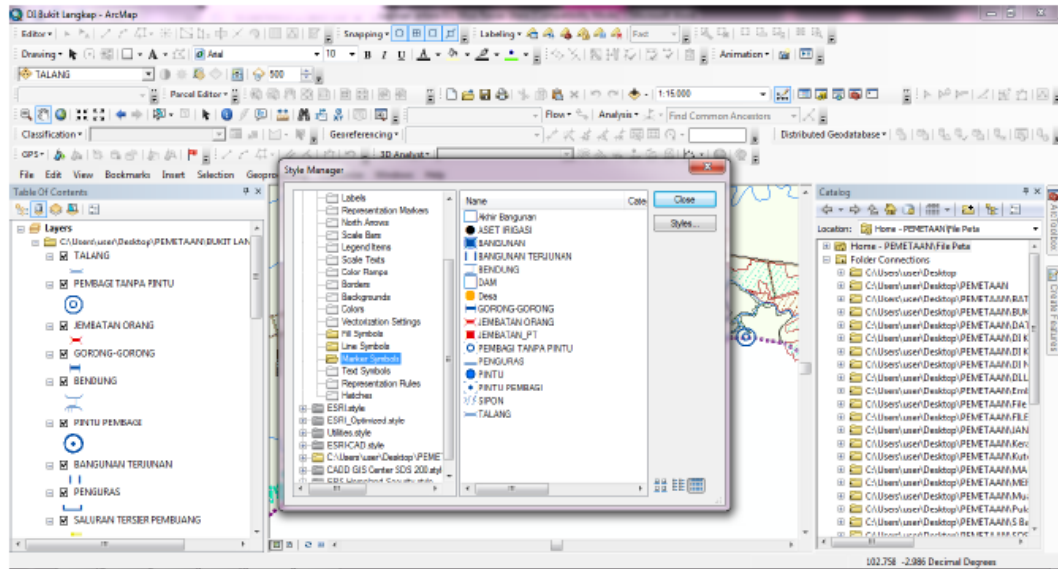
DI Bukit Langkap - ArcMap

Editor ▾ | Snapping ▾ | Labeling ▾ | Fast

Drawing ▾ | Arial | 10 | B I U | Animation ▾

TALANG | 500

Parcel Editor ▾ | 1:15.000

Flow ▾ | Analysis ▾ | Find Common Ancestors

Classification ▾ | Georeferencing ▾ | Distributed Geodatabase ▾

GPS ▾ | 3D Analyst ▾

File Edit View Bookmarks Insert Selection Geopro

Table Of Contents

Layers
C:\Users\user\Desktop\PEMETAAN\BUKIT LAN
TALANG
PEMBAGI TANPA PINTU
JEMBATAN ORANG
GORONG-GORONG
BENDUNG
PINTU PEMBAGI
BANGUNAN TERJUNAN
PENGURAS
SALURAN TERSIER PEMBUANG

Style Manager

Labels
Representation Markers
North Arrows
Scale Bars
Legend Items
Scale Texts
Color Ramps
Borders
Backgrounds
Colors
Vectorization Settings
Fill Symbols
Line Symbols
Marker Symbols
Text Symbols
Representation Rules
Hatches
ESRI.style
ESRI_Optimized.style
Utilities.style
ESRI-CAD.style
C:\Users\user\Desktop\PEMET
CADD GIS Center SDS 200.styl
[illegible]

| Name | Cate |
|---|---|
| Akhir Bangunan | |
| ASET IRIGASI | |
| BANGUNAN | |
| BANGUNAN TERJUNAN | |
| BENDUNG | |
| DAM | |
| Desa | |
| GORONG-GORONG | |
| JEMBATAN ORANG | |
| JEMBATAN_PT | |
| PEMBAGI TANPA PINTU | |
| PENGURAS | |
| PINTU | |
| PINTU PEMBAGI | |
| SIPON | |
| TALANG | |

Close
Styles...

Catalog
Location: Home - PEMETAAN\File Peta
Home - PEMETAAN\File Peta
Folder Connections
C:\Users\user\Desktop
C:\Users\user\Desktop\PEMETAAN
C:\Users\user\Desktop\PEMETAAN\BAT
C:\Users\user\Desktop\PEMETAAN\BUK
C:\Users\user\Desktop\PEMETAAN\DAT
C:\Users\user\Desktop\PEMETAAN\DI K
C:\Users\user\Desktop\PEMETAAN\DI K
C:\Users\user\Desktop\PEMETAAN\DI N
C:\Users\user\Desktop\PEMETAAN\DLL
C:\Users\user\Desktop\PEMETAAN\Emi
C:\Users\user\Desktop\PEMETAAN\File
C:\Users\user\Desktop\PEMETAAN\FILE
C:\Users\user\Desktop\PEMETAAN\JAN
C:\Users\user\Desktop\PEMETAAN\Kera
C:\Users\user\Desktop\PEMETAAN\Kut
C:\Users\user\Desktop\PEMETAAN\MA
C:\Users\user\Desktop\PEMETAAN\MEI
C:\Users\user\Desktop\PEMETAAN\Mu
C:\Users\user\Desktop\PEMETAAN\Puk
C:\Users\user\Desktop\PEMETAAN\S Ba
C:\Users\user\Desktop\PEMETAAN\SDS

ArcToolbox
Create Features

102.758 -2.986 Decimal Degrees